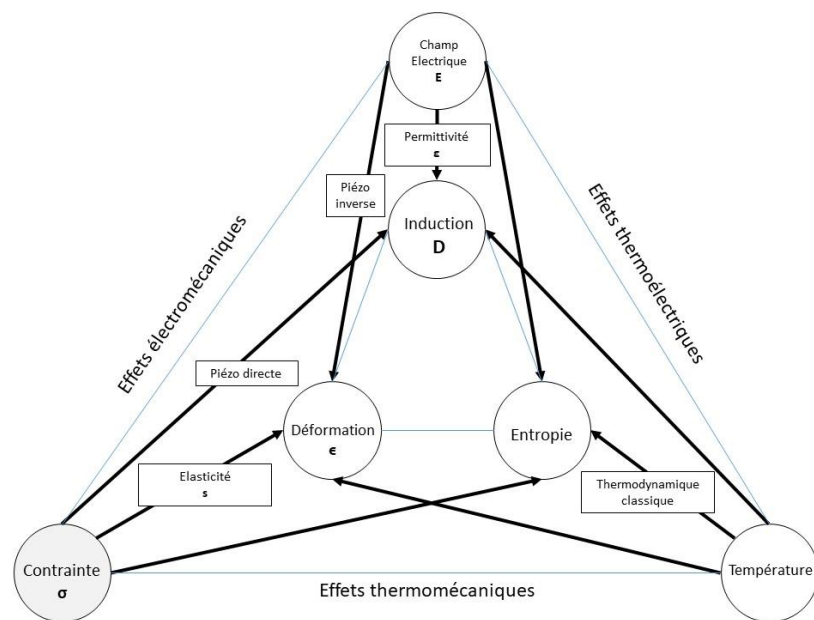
Champ Electrique
E

Permittivité
ε

Piézo inverse

Induction
D

Effets électromécaniques

Effets thermoélectriques

Piézo directe

Déformation
ϵ

Entropie

Elasticité
s

Thermodynamique classique

Contrainte
σ

Effets thermomécaniques

Température